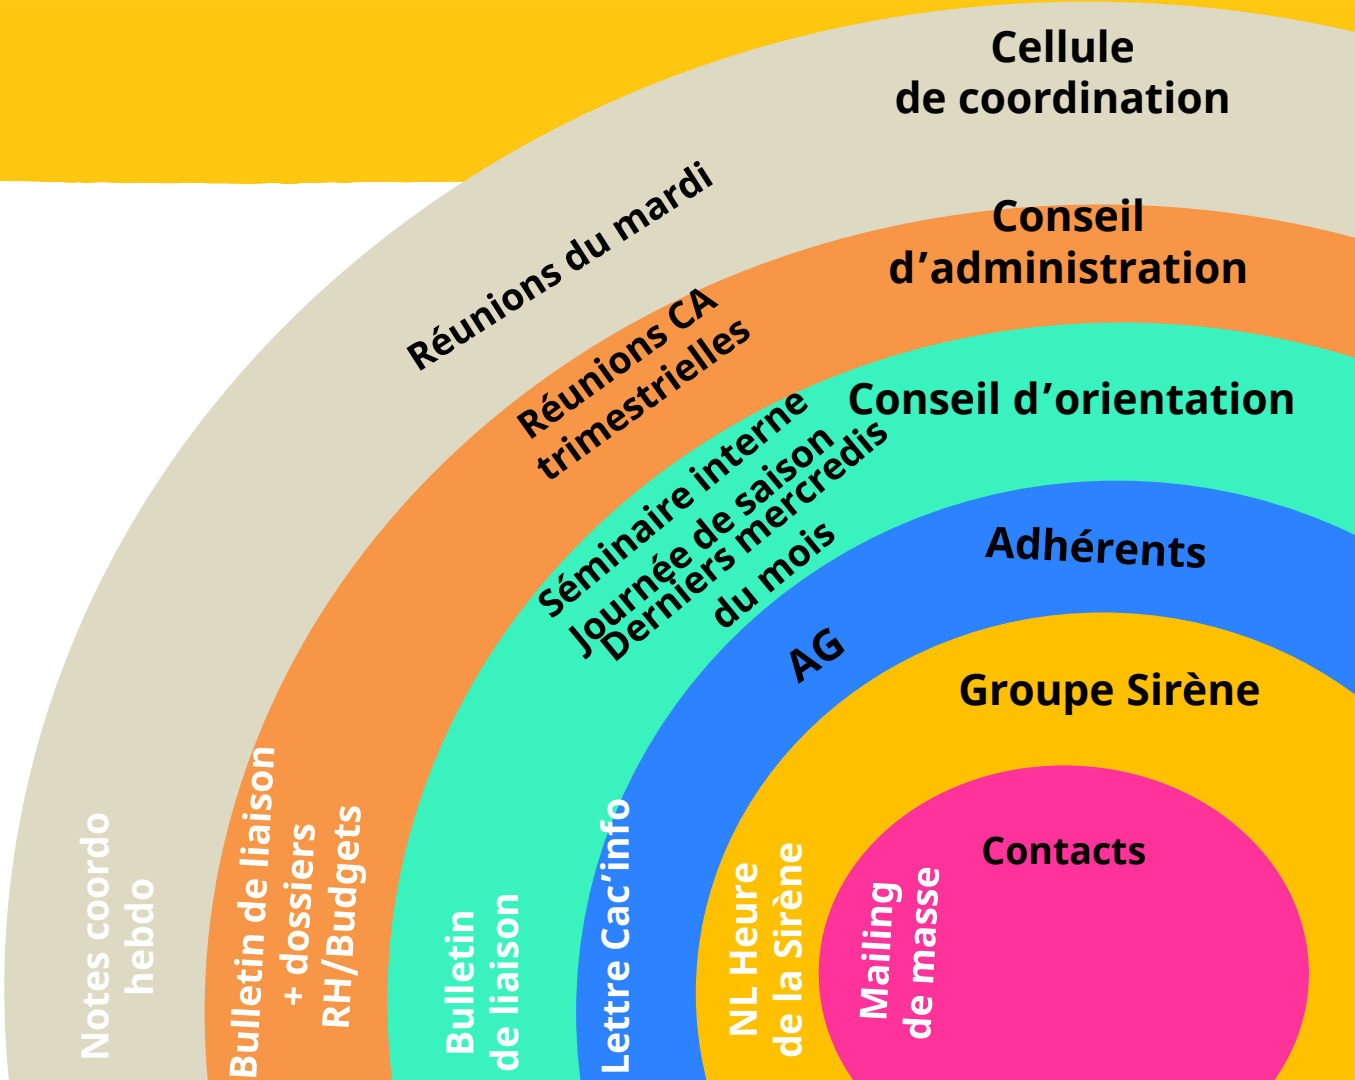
Cellule de coordination

Réunions du mardi

Conseil d'administration

Réunions CA trimestrielles

Conseil d'orientation

Séminaire interne
Journée de saison
Derniers mercredis du mois

Adhérents

AG

Groupe Sirène

Contacts

Notes coordo hebdo

Bulletin de liaison + dossiers RH/Budgets

Bulletin de liaison

Lettre Cac'info

NL Heure de la Sirène

Mailing de masse